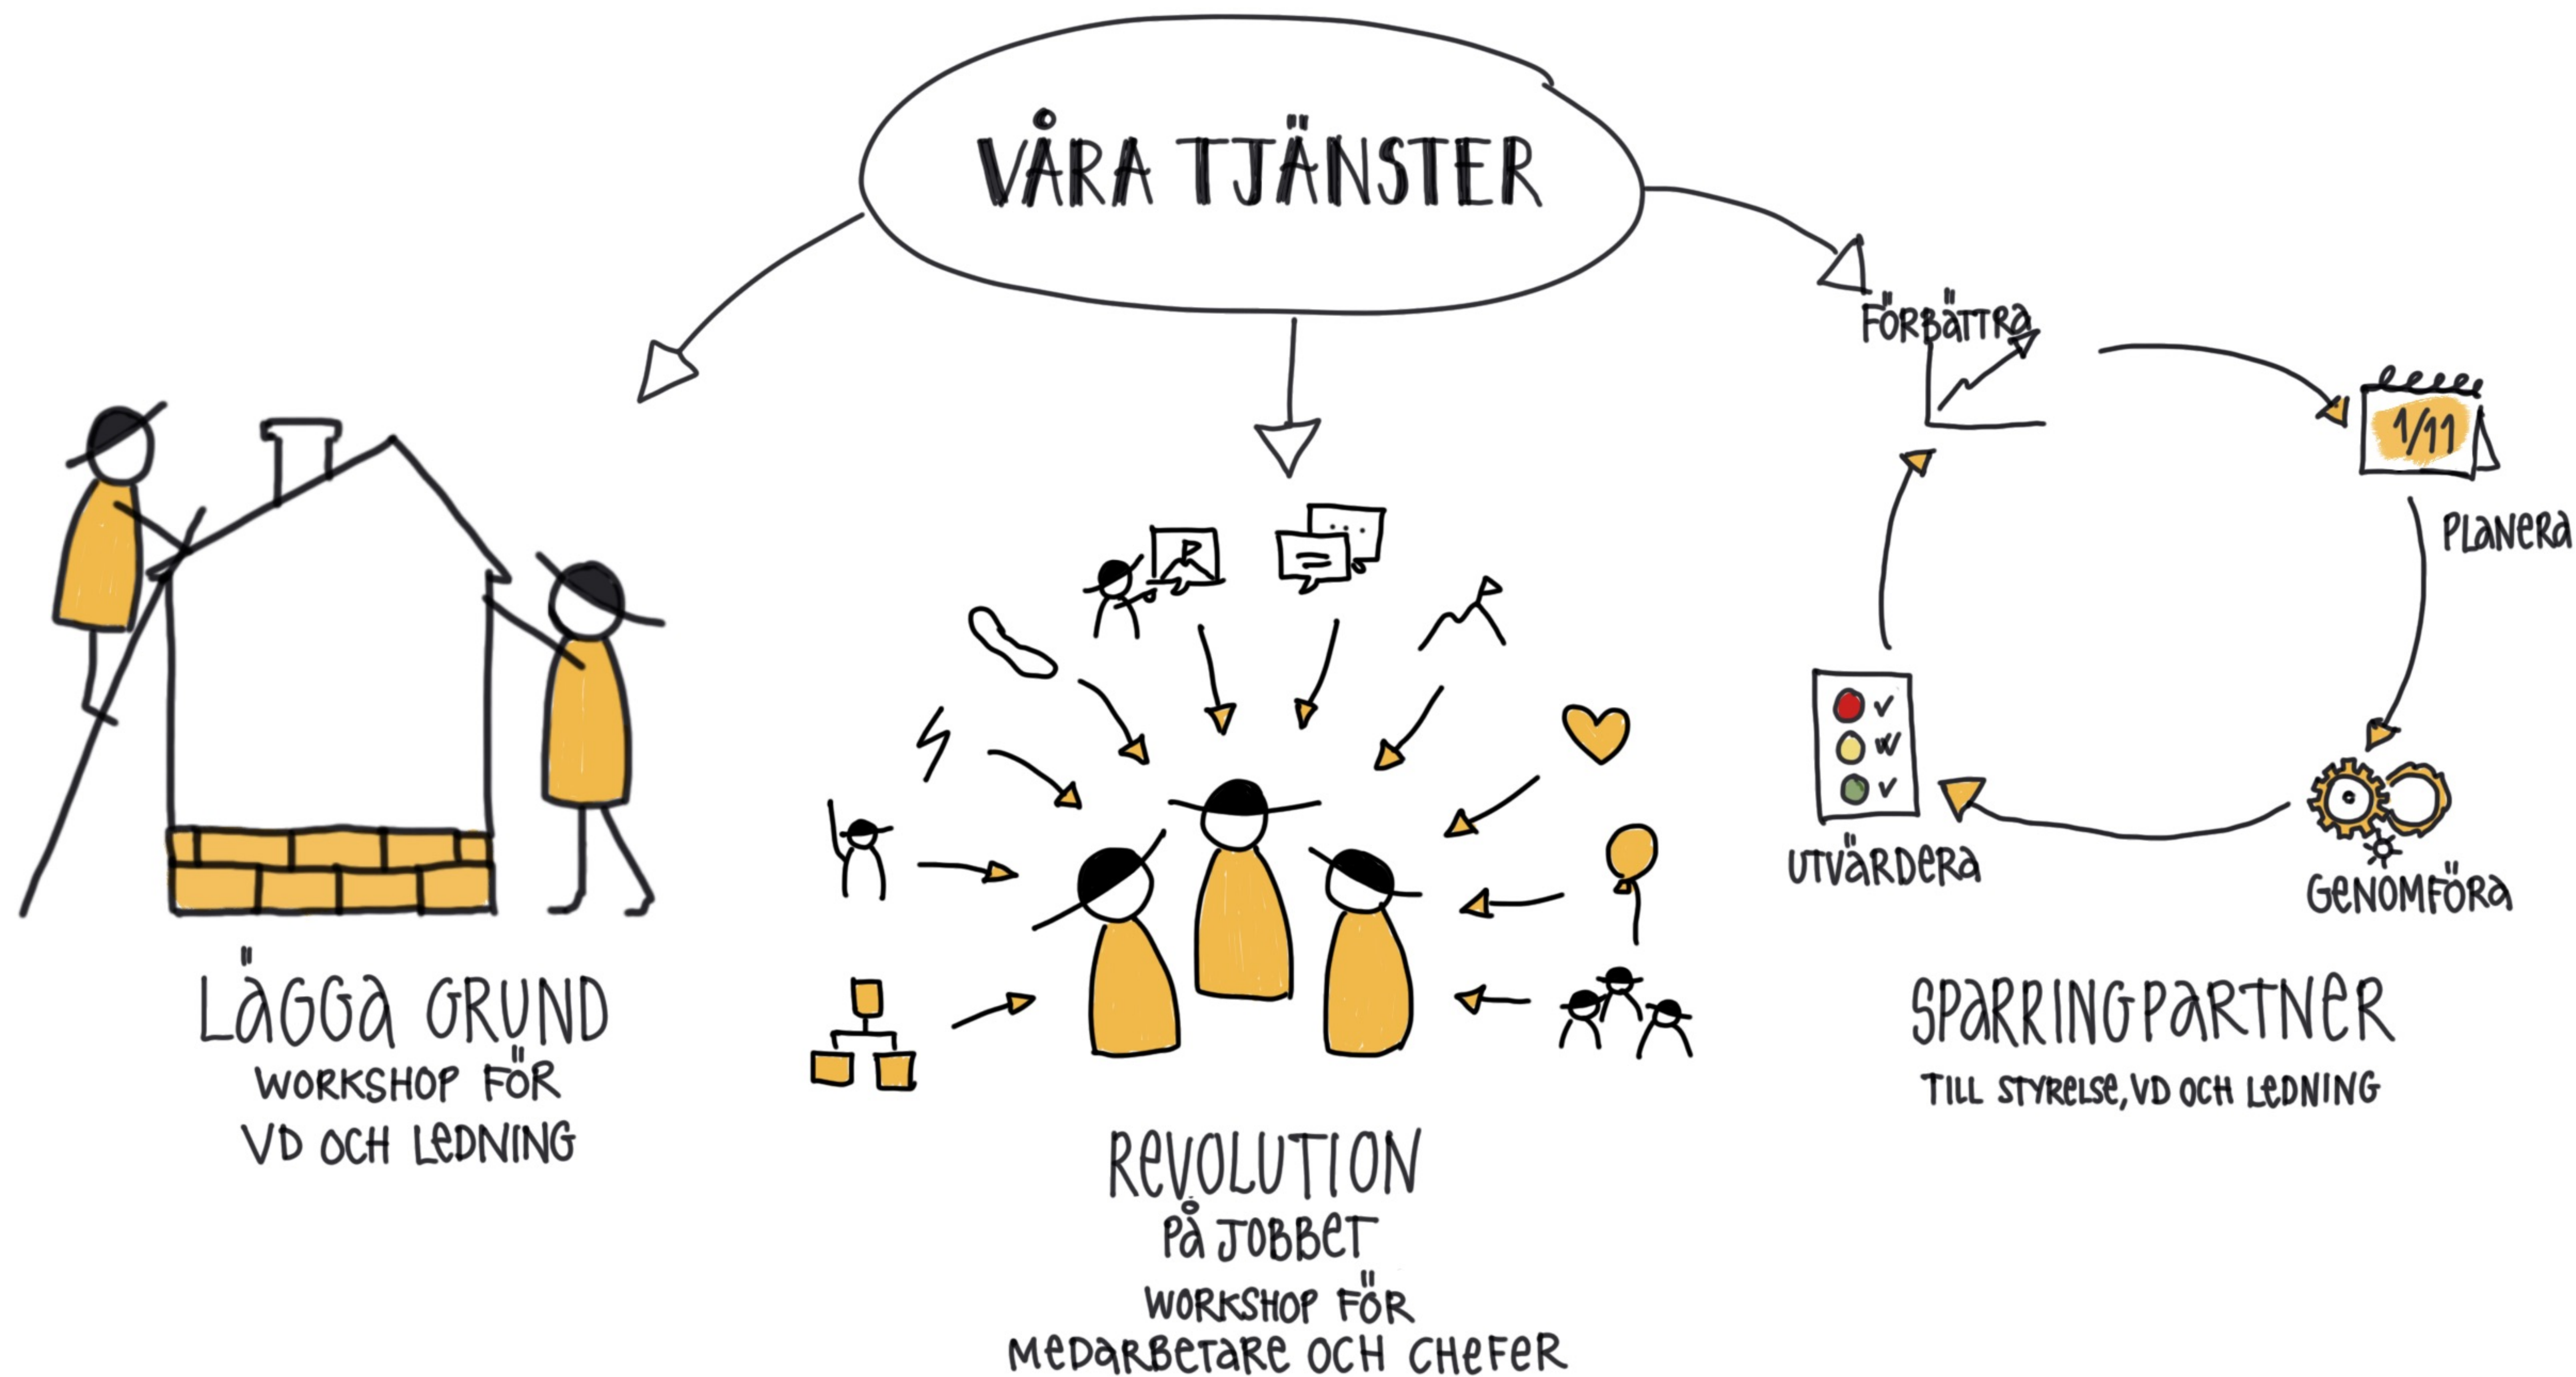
VÅRA TJÄNSTER

LÄGGA GRUND
WORKSHOP FÖR
VD OCH LEDNING

REVOLUTION
PÅ JOBBET
WORKSHOP FÖR
MEDARBETARE OCH CHEFER

FÖRBÄTTRA
1/11
PLANERA
UTVÄRDERA
GENOMFÖRA

SPARRINGPARTNER
TILL STYRELSE, VD OCH LEDNING